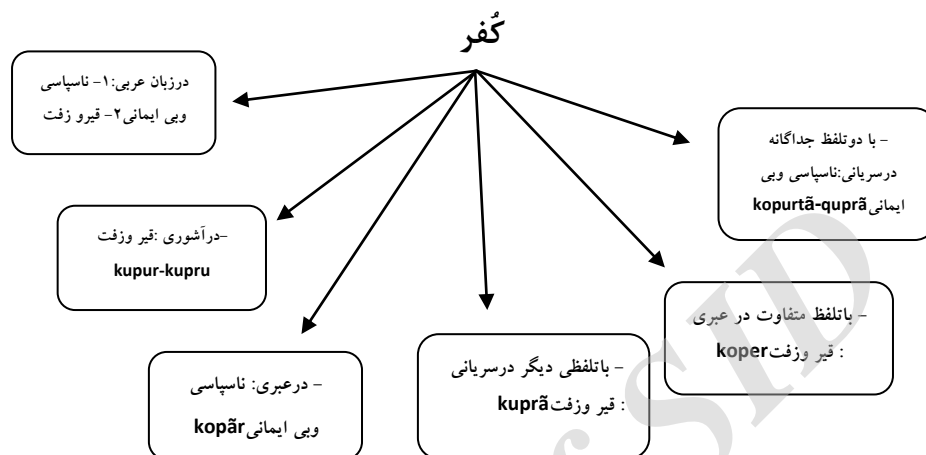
کُفر

درزبان عربی:۱- ناسپاسی وبی ایمانی۲- قیرو زفت

- با دوتلفظ جداگانه درسریانی:ناسپاسی وبی ایمانیkopurtā-quprā

-درآشوری :قیر وزفت kupur-kupru

- باتلفظ متفاوت در عبری : قیر وزفتkoper

- درعبری: ناسپاسی وبی ایمانیkopār

- باتلفظی دیگر درسریانی : قیر وزفتkuprā